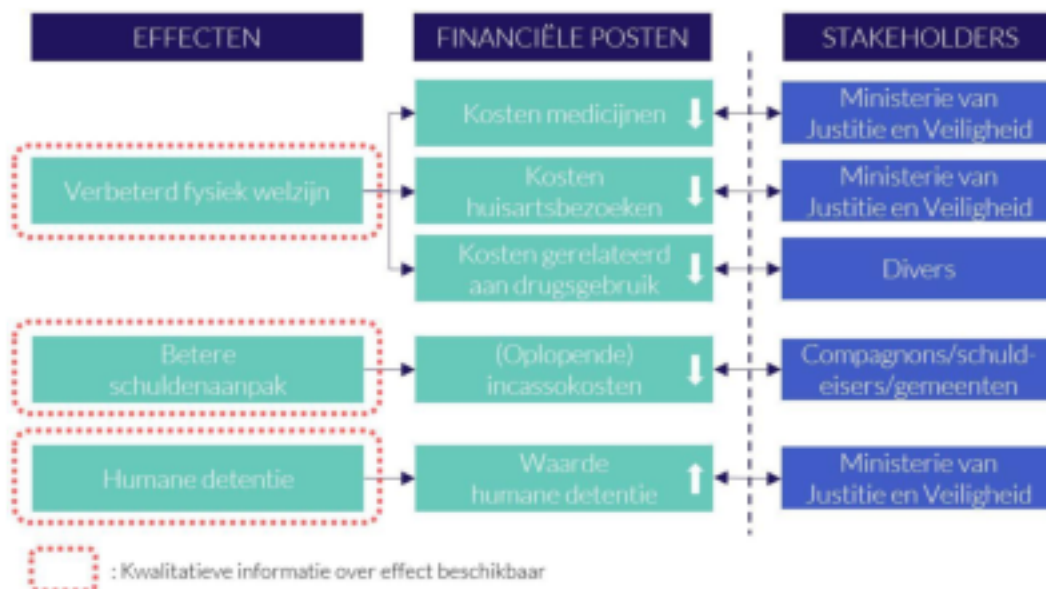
EFFECTEN

FINANCIËLE POSTEN

STAKEHOLDERS

Verbeterd fysiek welzijn

Kosten medicijnen

Ministerie van Justitie en Veiligheid

Kosten huisartsbezoeken

Ministerie van Justitie en Veiligheid

Kosten gerelateerd aan drugsgebruik

Divers

Betere schuldenaanpak

(Oplopende) incassokosten

Compagnons/schuldeisers/gemeenten

Humane detentie

Waarde humane detentie

Ministerie van Justitie en Veiligheid

: Kwalitatieve informatie over effect beschikbaar